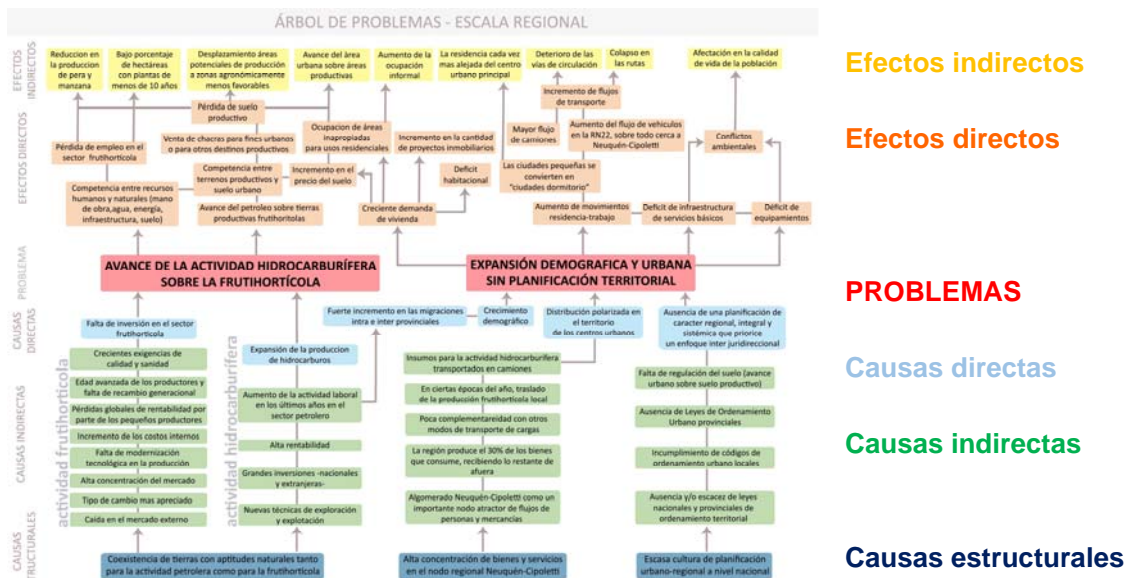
ÁRBOL DE PROBLEMAS - ESCALA REGIONAL

EFECTOS INDIRECTOS

Reduccion en la produccion de pera y manzana

Bajo porcentaje de hectáreas con plantas de menos de 10 años

Desplazamiento áreas potenciales de producción a zonas agronómicamente menos favorables

Avance del área urbana sobre áreas productivas

Aumento de la ocupación informal

La residencia cada vez mas alejada del centro urbano principal

Deterioro de las vías de circulación

Colapso en las rutas

Afectación en la calidad de vida de la población

Efectos indirectos

EFECTOS DIRECTOS

Pérdida de suelo productivo

Incremento de flujos de transporte

Pérdida de empleo en el sector frutihortícola

Venta de chacras para fines urbanos o para otros destinos productivos

Ocupacion de áreas inapropiadas para usos residenciales

Incremento en la cantidad de proyectos inmobiliarios

Mayor flujo de camiones

Aumento del flujo de vehículos en la RN22, sobre todo cerca a Neuquén-Cipoletti

Conflictos ambientales

Efectos directos

Competencia entre terrenos productivos y suelo urbano

Incremento en el precio del suelo

Deficit habitacional

Las ciudades pequeñas se convierten en "ciudades dormitorio"

Competencia entre recursos humanos y naturales (mano de obra,agua, energía, infraestructura, suelo)

Avance del petroleo sobre tierras productivas frutihortolas

Creciente demanda de vivienda

Aumento de movimientos residencia-trabajo

Deficit de infraestructura de servicios básicos

Deficit de equipamientos

PROBLEMA

AVANCE DE LA ACTIVIDAD HIDROCARBURÍFERA SOBRE LA FRUTIHORTÍCOLA

EXPANSIÓN DEMOGRAFICA Y URBANA SIN PLANIFICACIÓN TERRITORIAL

PROBLEMAS

CAUSAS DIRECTAS

Fuerte incremento en las migraciones intra e inter provinciales

Crecimiento demográfico

Distribución polarizada en el territorio de los centros urbanos

Ausencia de una planificación de caracter regional, integral y sistémica que priorice un enfoque inter juridireccional

Falta de inversión en el sector frutihortícola

Expansión de la produccion de hidrocarburos

Causas directas

CAUSAS INDIRECTAS

actividad frutihortícola

actividad hidrocarburífera

Crecientes exigencias de calidad y sanidad

Edad avanzada de los productores y falta de recambio generacional

Pérdidas globales de rentabilidad por parte de los pequeños productores

Incremento de los costos internos

Falta de modernización tecnológica en la producción

Alta concentración del mercado

Tipo de cambio mas apreciado

Caida en el mercado externo

Aumento de la actividad laboral en los últimos años en el sector petrolero

Alta rentabilidad

Grandes inversiones -nacionales y extranjeras-

Nuevas técnicas de exploración y explotación

Insumos para la actividad hidrocarburífera transportados en camiones

En ciertas épocas del año, traslado de la producción frutihortícola local

Poca complementareidad con otros modos de transporte de cargas

La región produce el 30% de los bienes que consume, recibiendo lo restante de afuera

Algomerado Neuquén-Cipoletti como un importante nodo atractor de flujos de personas y mercancias

Falta de regulación del suelo (avance urbano sobre suelo productivo)

Ausencia de Leyes de Ordenamiento Urbano provinciales

Incumplimiento de códigos de ordenamiento urbano locales

Ausencia y/o escacez de leyes nacionales y provinciales de ordenamiento territorial

Causas indirectas

CAUSAS ESTRUCTURALES

Coexistencia de tierras con aptitudes naturales tanto para la actividad petrolera como para la frutihortícola

Alta concentración de bienes y servicios en el nodo regional Neuquén-Cipoletti

Escasa cultura de planificación urbano-regional a nivel nacional

Causas estructurales